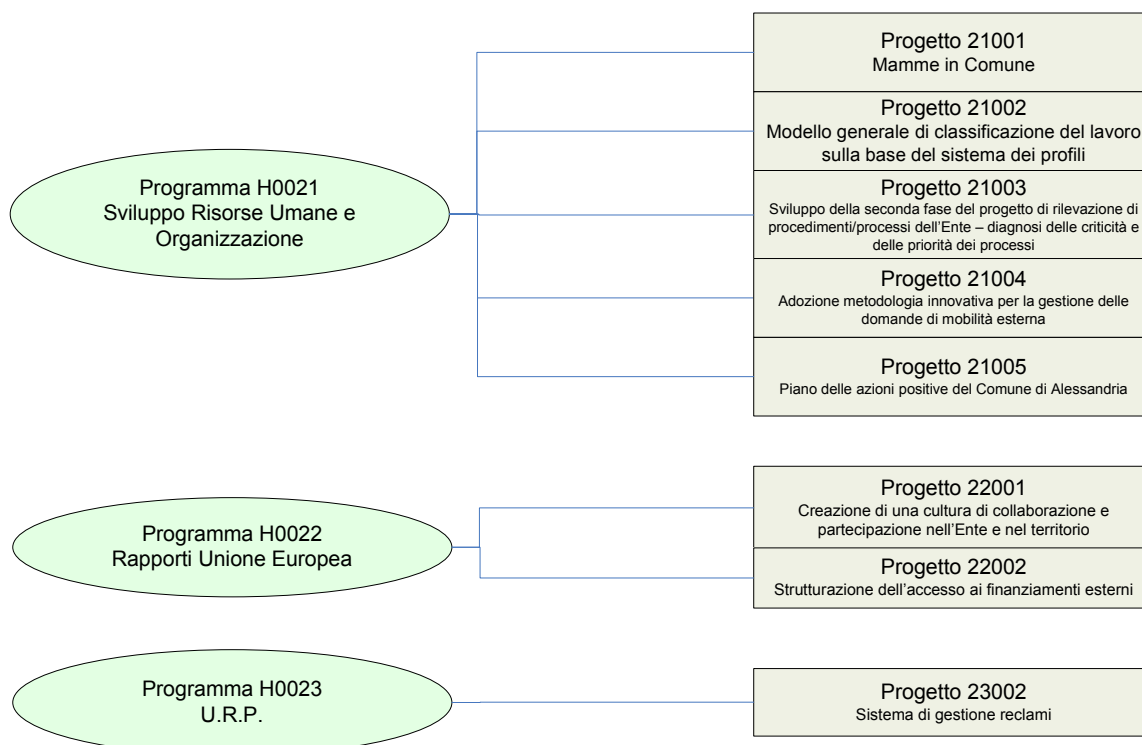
Programma H0021
Sviluppo Risorse Umane e Organizzazione

Progetto 21001
Mamme in Comune

Progetto 21002
Modello generale di classificazione del lavoro sulla base del sistema dei profili

Progetto 21003
Sviluppo della seconda fase del progetto di rilevazione di procedimenti/processi dell'Ente – diagnosi delle criticità e delle priorità dei processi

Progetto 21004
Adozione metodologia innovativa per la gestione delle domande di mobilità esterna

Progetto 21005
Piano delle azioni positive del Comune di Alessandria

Programma H0022
Rapporti Unione Europea

Progetto 22001
Creazione di una cultura di collaborazione e partecipazione nell'Ente e nel territorio

Progetto 22002
Strutturazione dell'accesso ai finanziamenti esterni

Programma H0023
U.R.P.

Progetto 23002
Sistema di gestione reclami